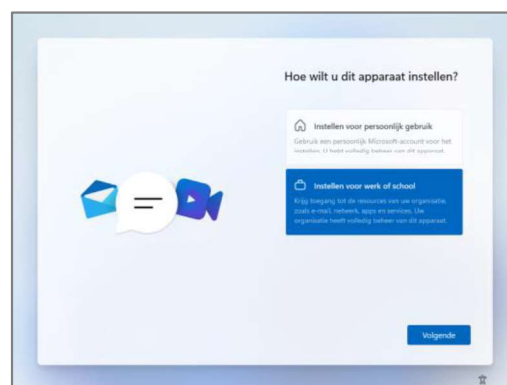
Hoe wilt u dit apparaat instellen?

Instellen voor persoonlijk gebruik

Gebruik een persoonlijk Microsoft-account voor het instellen. U hebt volledig beheer van dit apparaat.

Instellen voor werk of school

Krijg toegang tot de resources van uw organisatie, zoals e-mail, netwerk, apps en services. Uw organisatie heeft volledig beheer van dit apparaat.

Volgende